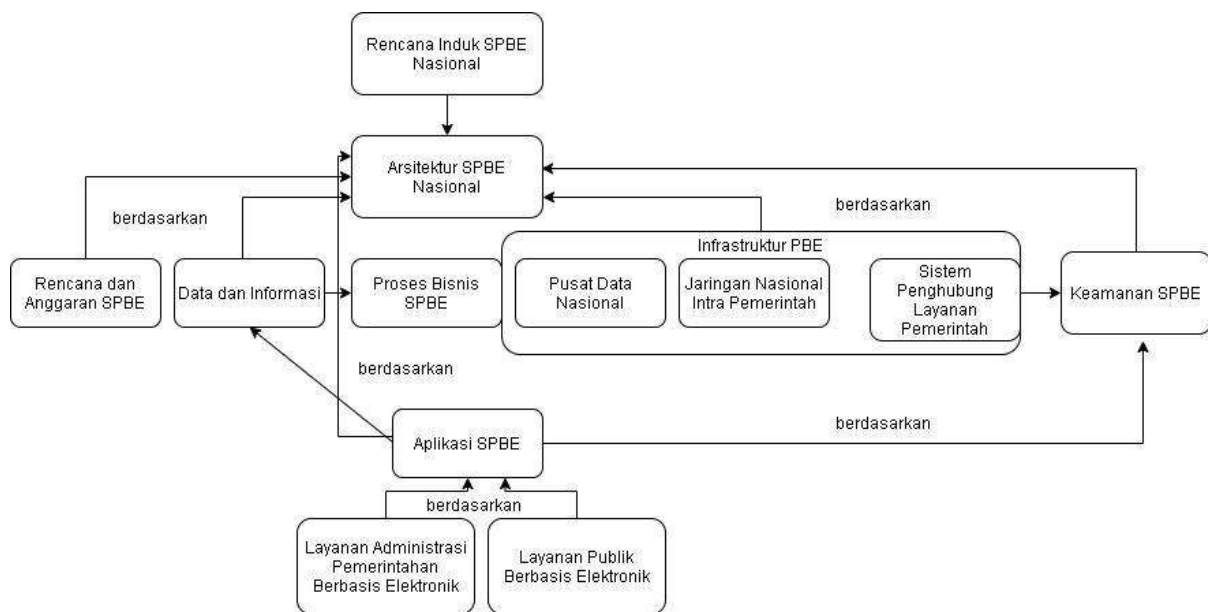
Rencana Induk SPBE Nasional

Arsitektur SPBE Nasional

berdasarkan

berdasarkan

Infrastruktur PBE

Rencana dan Anggaran SPBE

Data dan Informasi

Proses Bisnis SPBE

Pusat Data Nasional

Jaringan Nasional Intra Pemerintah

Sistem Penghubung Layanan Pemerintah

Keamanan SPBE

berdasarkan

Aplikasi SPBE

berdasarkan

berdasarkan

Layanan Administrasi Pemerintahan Berbasis Elektronik

Layanan Publik Berbasis Elektronik